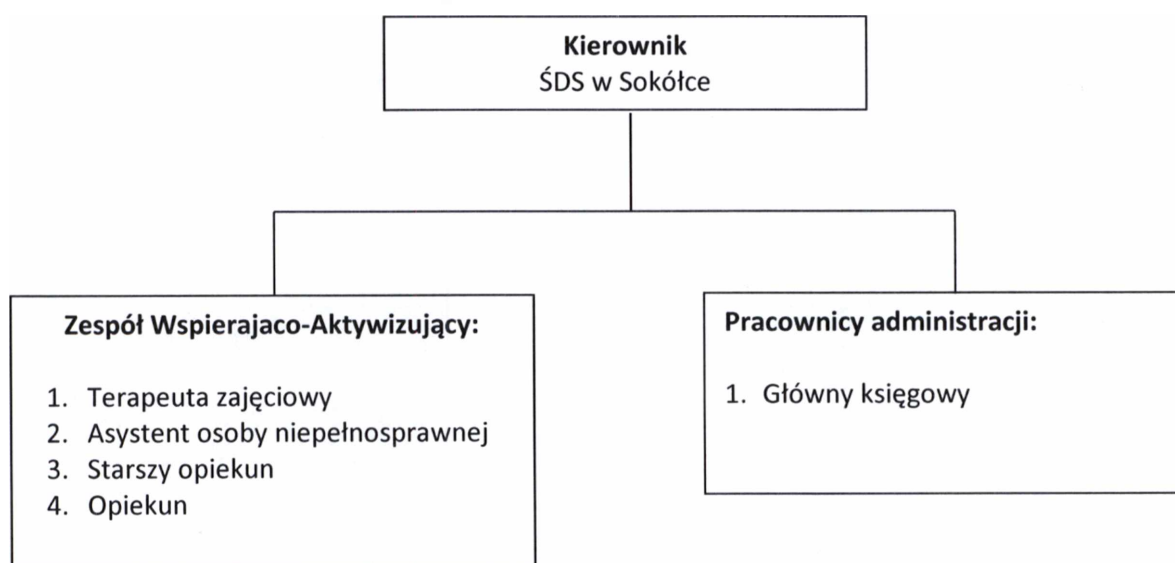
**Kierownik**
ŚDS w Sokółce

**Zespół Wspierajaco-Aktywizujący:**

1. Terapeuta zajęciowy
2. Asystent osoby niepełnosprawnej
3. Starszy opiekun
4. Opiekun

**Pracownicy administracji:**

1. Główny księgowy